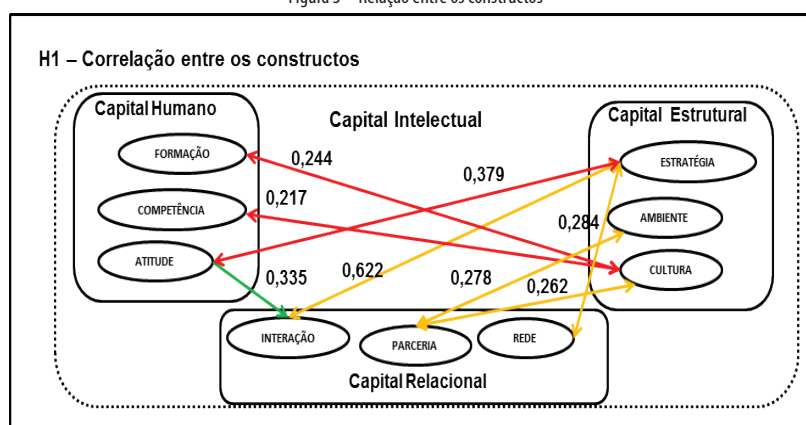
Figura 3 – Relação entre os constructos

H1 – Correlação entre os constructos

Capital Humano

FORMAÇÃO

COMPETÊNCIA

ATITUDE

Capital Intelectual

Capital Estrutural

ESTRATÉGIA

AMBIENTE

CULTURA

0,244

0,379

0,217

0,284

0,335

0,622

0,278

0,262

INTERAÇÃO

PARCERIA

REDE

Capital Relacional